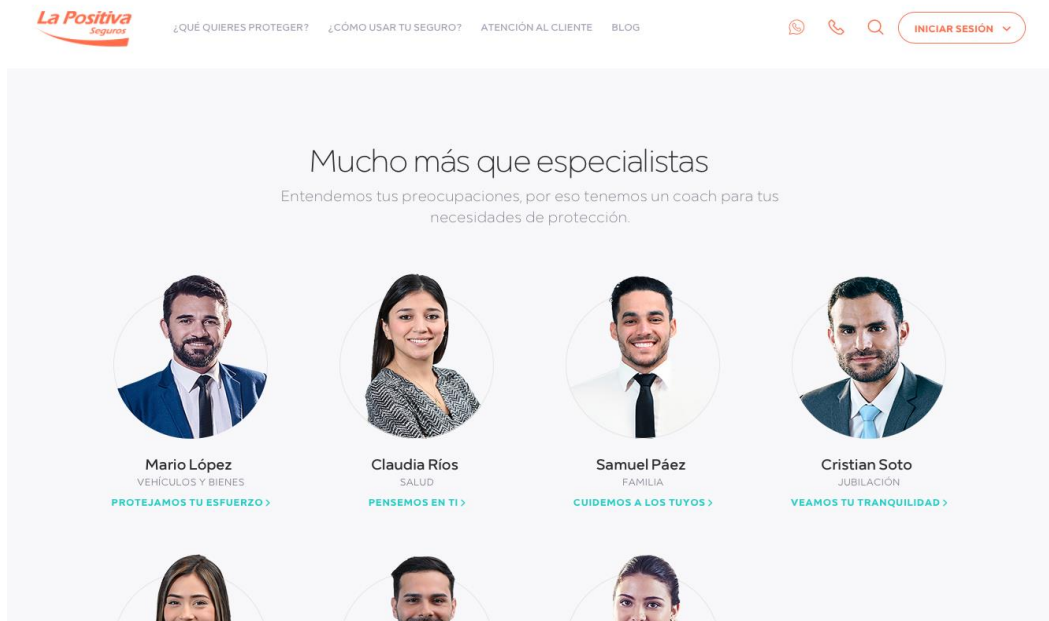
La Positiva
Seguros

¿QUÉ QUIERES PROTEGER? ¿CÓMO USAR TU SEGURO? ATENCIÓN AL CLIENTE BLOG

INICIAR SESIÓN

Mucho más que especialistas

Entendemos tus preocupaciones, por eso tenemos un coach para tus necesidades de protección.

Mario López
VEHÍCULOS Y BIENES
PROTEJAMOS TU ESFUERZO >

Claudia Ríos
SALUD
PENSEMOS EN TI >

Samuel Páez
FAMILIA
CUIDEMOS A LOS TUYOS >

Cristian Soto
JUBILACIÓN
VEAMOS TU TRANQUILIDAD >